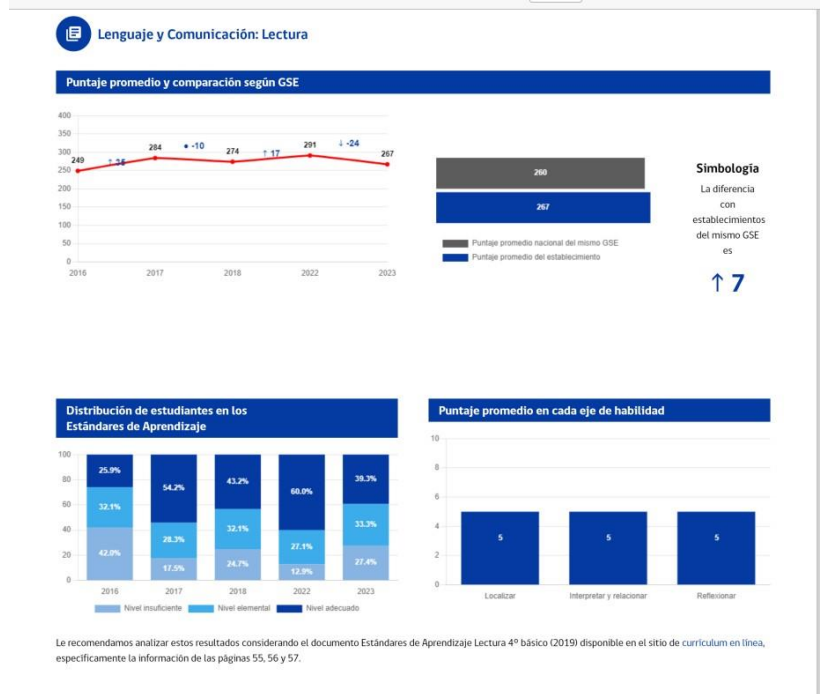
Lenguaje y Comunicación: Lectura

Puntaje promedio y comparación según GSE

400
350
300
250
200
150
100
50
0

2016 2017 2018 2022 2023

249 ↑ 35 284 • -10 274 ↑ 17 291 ↓ -24 267

260

267

Puntaje promedio nacional del mismo GSE
Puntaje promedio del establecimiento

Simbología
La diferencia con establecimientos del mismo GSE es

↑ 7

Distribución de estudiantes en los Estándares de Aprendizaje

100
80
60
40
20
0

| | 2016 | 2017 | 2018 | 2022 | 2023 |
|---|---|---|---|---|---|
| Nivel adecuado | 25.9% | 54.2% | 43.2% | 60.0% | 39.3% |
| Nivel elemental | 32.1% | 28.3% | 32.1% | 27.1% | 33.3% |
| Nivel insuficiente | 42.0% | 17.5% | 24.7% | 12.9% | 27.4% |

Nivel insuficiente Nivel elemental Nivel adecuado

Puntaje promedio en cada eje de habilidad

10
8
6
4
2
0

5 5 5

Localizar Interpretar y relacionar Reflexionar

Le recomendamos analizar estos resultados considerando el documento Estándares de Aprendizaje Lectura 4° básico (2019) disponible en el sitio de currículum en línea, específicamente la información de las páginas 55, 56 y 57.